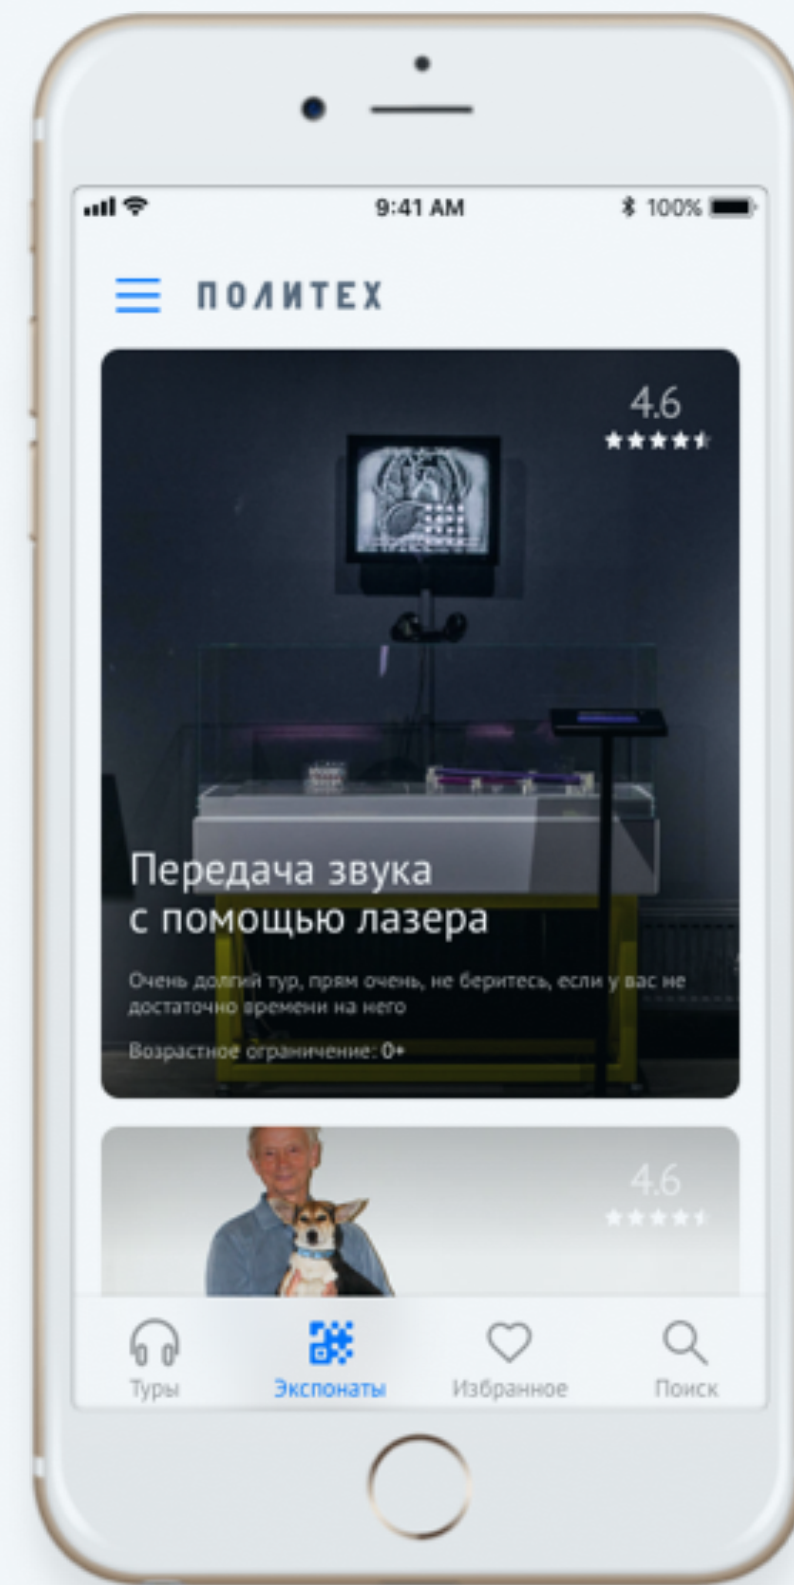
9:41 AM

100%

ПОЛИТЕХ

4.6

Передача звука с помощью лазера

Очень долгий тур, прям очень, не беритесь, если у вас не достаточно времени на него

Возрастное ограничение: 0+

4.6

Туры

Экспонаты

Избранное

Поиск